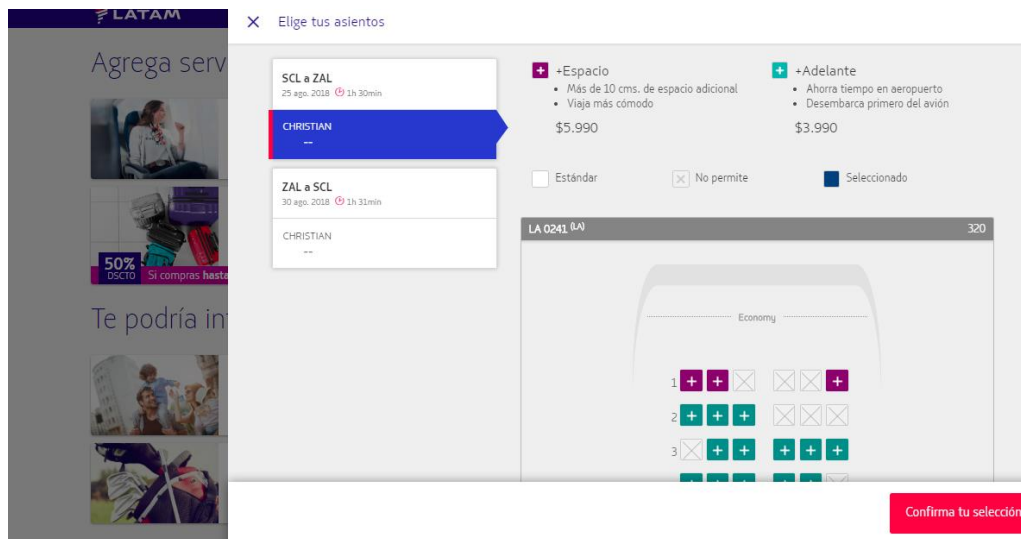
LATAM

Agrega serv

50% DSCTO Si compras hasta

Te podría int

× Elige tus asientos

SCL a ZAL
25 ago. 2018 1h 30min

CHRISTIAN
--

ZAL a SCL
30 ago. 2018 1h 31min

CHRISTIAN
--

+Espacio
• Más de 10 cms. de espacio adicional
• Viaja más cómodo
$5.990

+Adelante
• Ahorra tiempo en aeropuerto
• Desembarca primero del avión
$3.990

Estándar
No permite
Seleccionado

LA 0241 (LA)
320

Economy

1
2
3

Confirma tu selecció